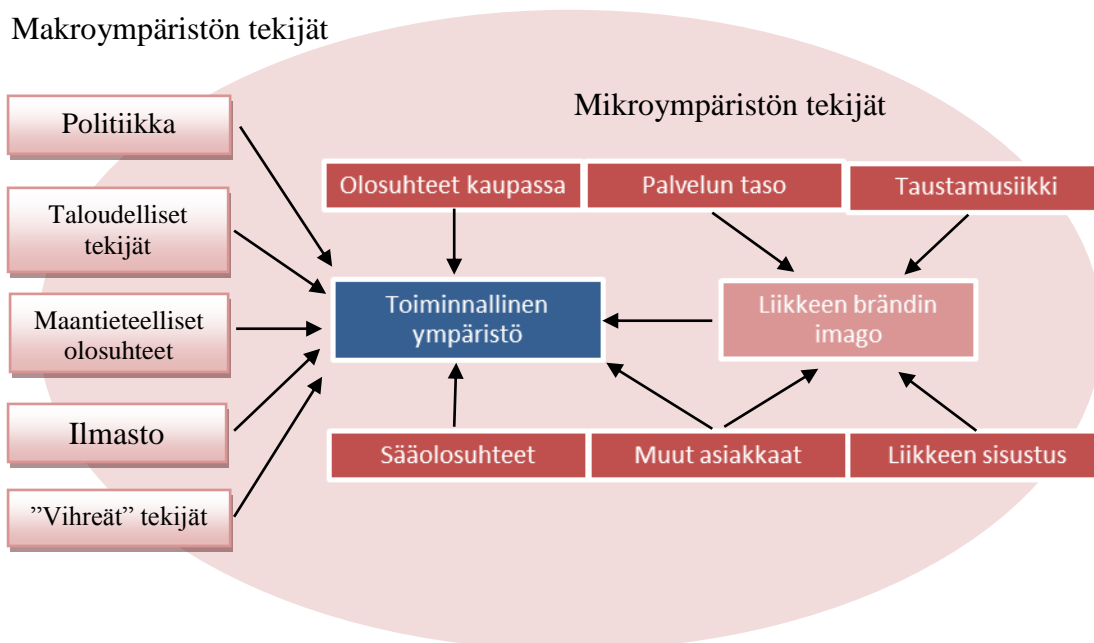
Makroympäristön tekijät

Mikroympäristön tekijät

Politiikka

Taloudelliset tekijät

Maantieteelliset olosuhteet

Ilmasto

”Vihreät” tekijät

Olosuhteet kaupassa

Palvelun taso

Taustamusiikki

Toiminnallinen ympäristö

Liikkeen brändin imago

Sääolosuhteet

Muut asiakkaat

Liikkeen sisustus